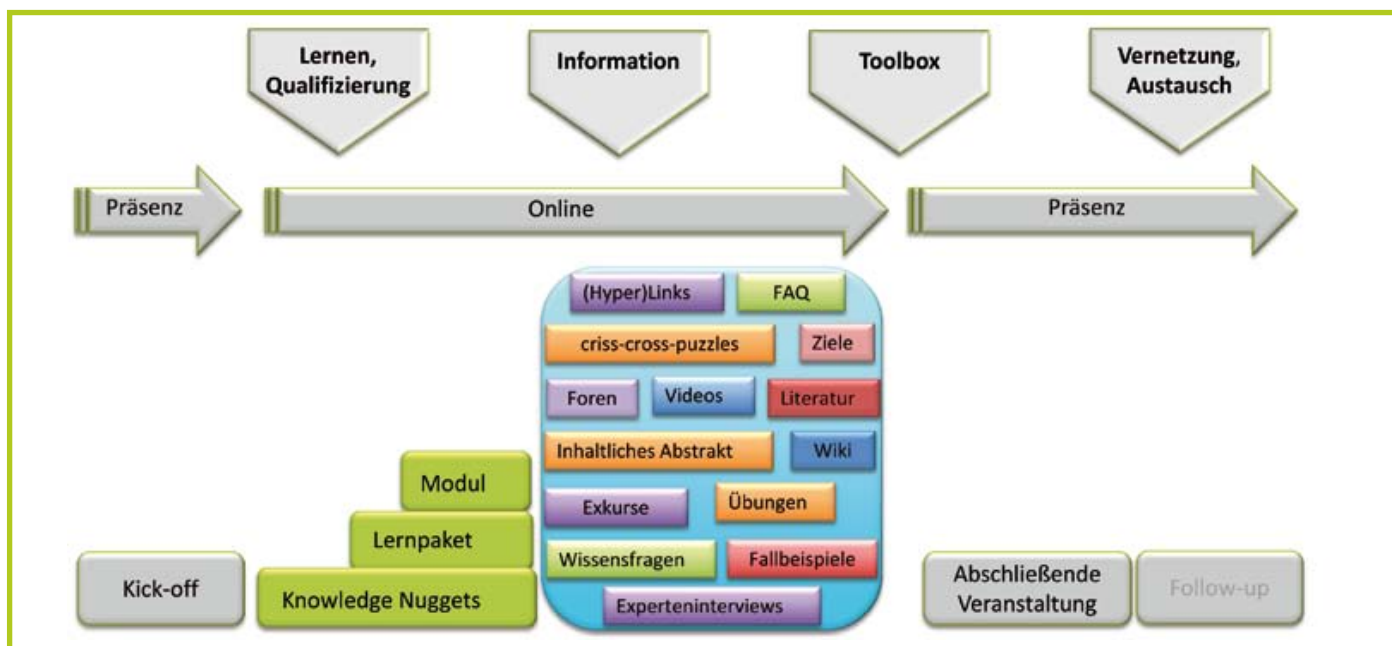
Lernen, Qualifizierung

Information

Toolbox

Vernetzung, Austausch

Präsenz

Online

Präsenz

(Hyper)Links
FAQ
criss-cross-puzzles
Ziele
Foren
Videos
Literatur
Inhaltliches Abstrakt
Wiki
Exkurse
Übungen
Wissensfragen
Fallbeispiele
Experteninterviews

Modul
Lernpaket
Knowledge Nuggets

Kick-off

Abschließende Veranstaltung

Follow-up